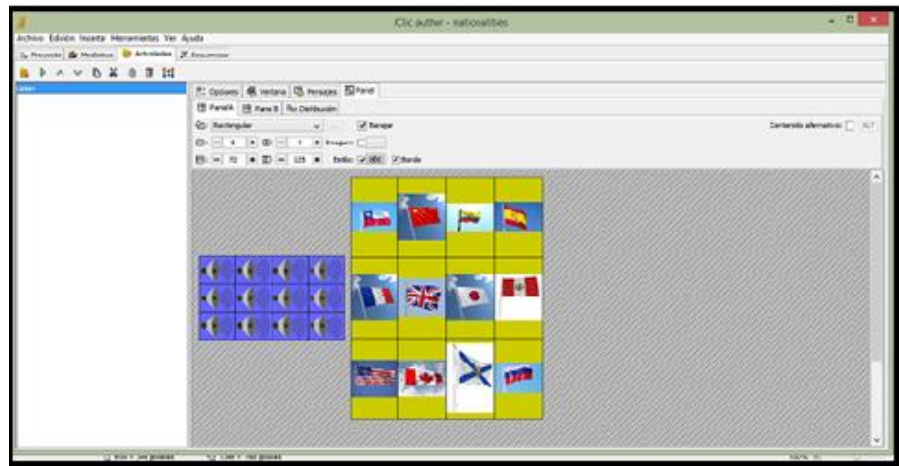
JClic author - nationalities

Archivo Edición Insertar Herramientas Ver Ayuda

Proyecto Mediateca Actividades Secuencias

Opciones Ventana Mensajes Panel

Panel A Panel B Distribución

Rectangular Barajar

Imagen

Estilo Borde

Contenido alternativo: ALT